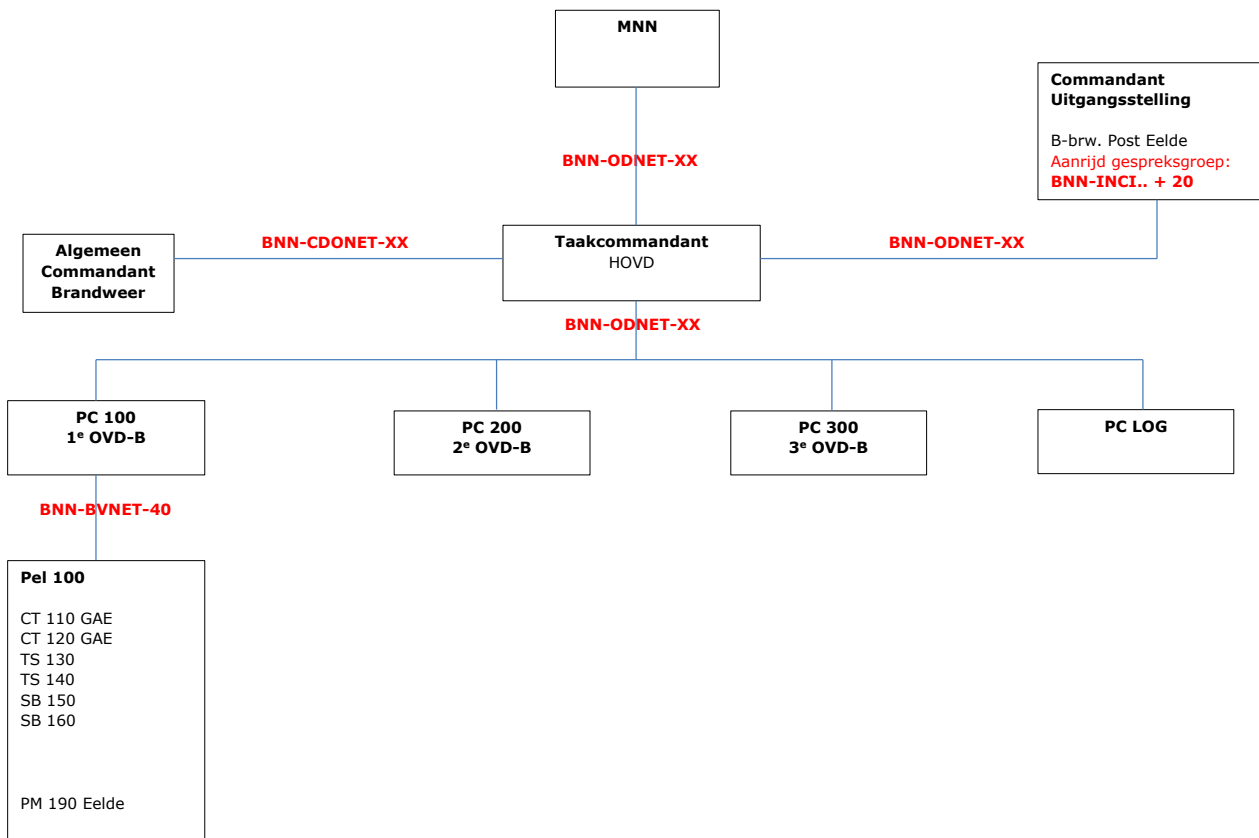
MNN

BNN-ODNET-XX

Commandant Uitgangsstelling

B-brw. Post Eelde
Aanrijd gespreksgroep:
BNN-INCI.. + 20

Algemeen Commandant Brandweer

BNN-CDONET-XX

Taakcommandant
HOVD

BNN-ODNET-XX

BNN-ODNET-XX

PC 100
1$^e$ OVD-B

PC 200
2$^e$ OVD-B

PC 300
3$^e$ OVD-B

PC LOG

BNN-BVNET-40

Pel 100

CT 110 GAE
CT 120 GAE
TS 130
TS 140
SB 150
SB 160

PM 190 Eelde